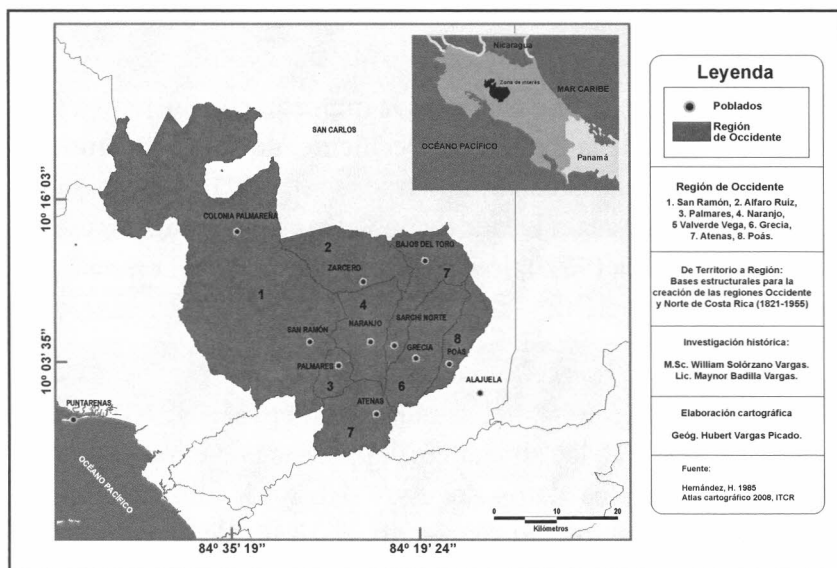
Nicaragua

Zona de interés

MAR CARIBE

OCÉANO PACÍFICO

Panamá

SAN CARLOS

10° 16' 03"

10° 03' 35"

COLONIA PALMAREÑA

BAJOS DEL TORO

2

ZARCERO

7

1

4

NARANJO

SARCHÍ NORTE

SAN RAMÓN

8

POÁS

GRECIA

PALMARES

3

6

ALAJUELA

ATENAS

7

PUNTARENAS

OCÉANO PACÍFICO

0 10 20

Kilómetros

84° 35' 19"

84° 19' 24"

Leyenda

Poblados

Región de Occidente

Región de Occidente

1. San Ramón, 2. Alfaro Ruiz, 3. Palmares, 4. Naranjo, 5 Valverde Vega, 6. Grecia, 7. Atenas, 8. Poás.

De Territorio a Región: Bases estructurales para la creación de las regiones Occidente y Norte de Costa Rica (1821-1955)

Investigación histórica:

M.Sc. William Solórzano Vargas.
Lic. Maynor Badilla Vargas.

Elaboración cartográfica

Geóg. Hubert Vargas Picado.

Fuente:

Hernández, H. 1985
Atlas cartográfico 2008, ITCR